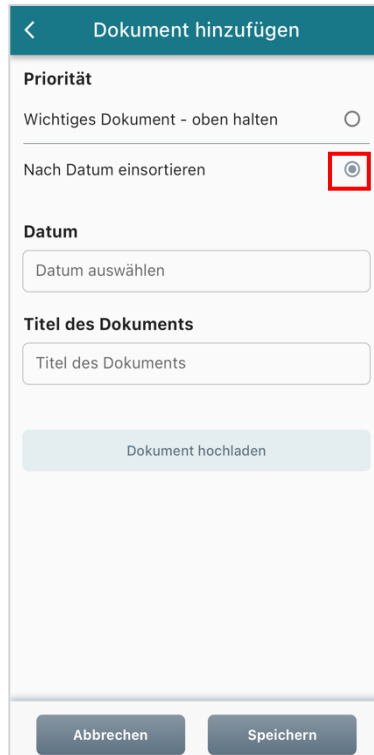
<

Dokument hinzufügen

Priorität

Wichtiges Dokument - oben halten

Nach Datum einsortieren

Datum

Datum auswählen

Titel des Dokuments

Titel des Dokuments

Dokument hochladen

Abbrechen

Speichern